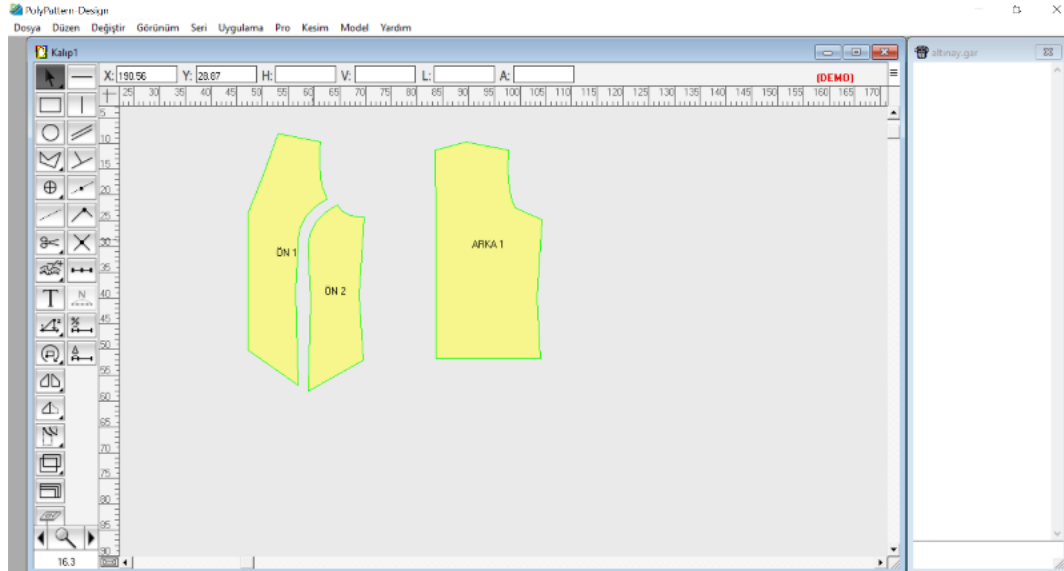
PolyPattern-Design

Dosya Düzen Değiştir Görünüm Seri Uygulama Pro Kesim Model Yardım

Kalıp1

X: 190.56 Y: 28.87 H: V: L: A:

(DEMO)

25 30 35 40 45 50 55 60 65 70 75 80 85 90 95 100 105 110 115 120 125 130 135 140 145 150 155 160 165 170

5 10 15 20 25 30 35 40 45 50 55 60 65 70 75 80 85 90

ÖN 1

ÖN 2

ARKA 1

16.3

altinay.gar